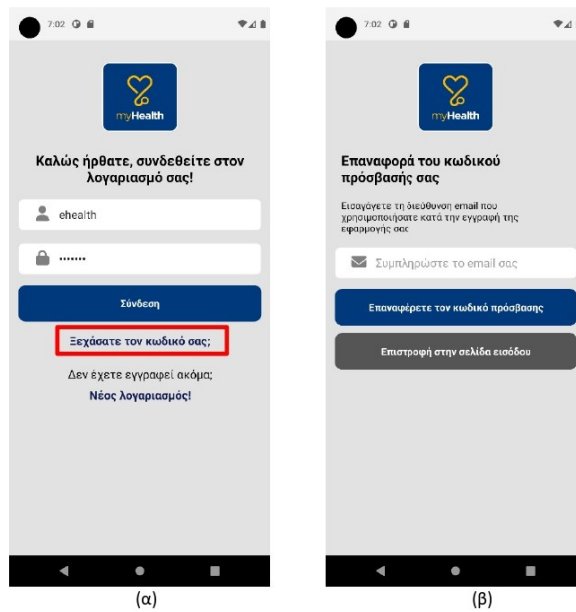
7:02

myHealth

Καλώς ήρθατε, συνδεθείτε στον λογαριασμό σας!

ehealth

•••••••

Σύνδεση

Ξεχάσατε τον κωδικό σας;

Δεν έχετε εγγραφεί ακόμα;

Νέος λογαριασμός!

(α)

7:02

myHealth

Επαναφορά του κωδικού πρόσβασής σας

Εισαγάγετε τη διεύθυνση email που χρησιμοποιήσατε κατά την εγγραφή της εφαρμογής σας

Συμπληρώστε το email σας

Επαναφέρετε τον κωδικό πρόσβασης

Επιστροφή στην σελίδα εισόδου

(β)